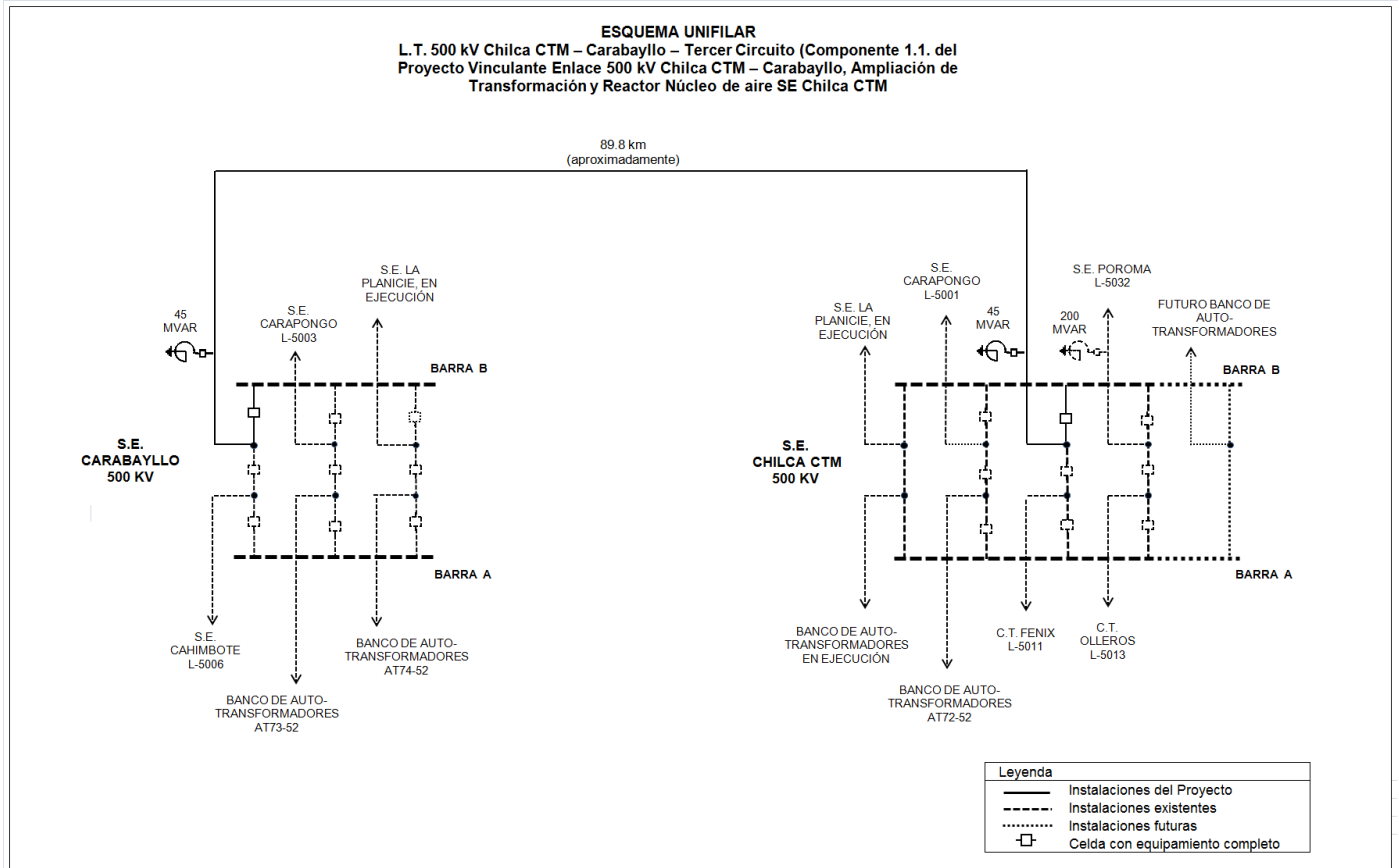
ESQUEMA UNIFILAR
L.T. 500 kV Chilca CTM – Carabayllo – Tercer Circuito (Componente 1.1. del Proyecto Vinculante Enlace 500 kV Chilca CTM – Carabayllo, Ampliación de Transformación y Reactor Núcleo de aire SE Chilca CTM

89.8 km
(aproximadamente)

45
MVAR

S.E.
CARAPONGO
L-5003

S.E. LA
PLANICIE, EN
EJECUCIÓN

BARRA B

S.E.
CARABAYLLO
500 KV

BARRA A

S.E.
CAHIMBOTE
L-5006

BANCO DE AUTO-
TRANSFORMADORES
AT73-52

BANCO DE AUTO-
TRANSFORMADORES
AT74-52

S.E. LA
PLANICIE, EN
EJECUCIÓN

S.E.
CARAPONGO
L-5001

45
MVAR

S.E. POROMA
L-5032

200
MVAR

FUTURO BANCO DE
AUTO-
TRANSFORMADORES

BARRA B

S.E.
CHILCA CTM
500 KV

BARRA A

BANCO DE AUTO-
TRANSFORMADORES
EN EJECUCIÓN

BANCO DE AUTO-
TRANSFORMADORES
AT72-52

C.T. FENIX
L-5011

C.T.
OLLEROS
L-5013

Leyenda
Instalaciones del Proyecto
Instalaciones existentes
Instalaciones futuras
Celda con equipamiento completo